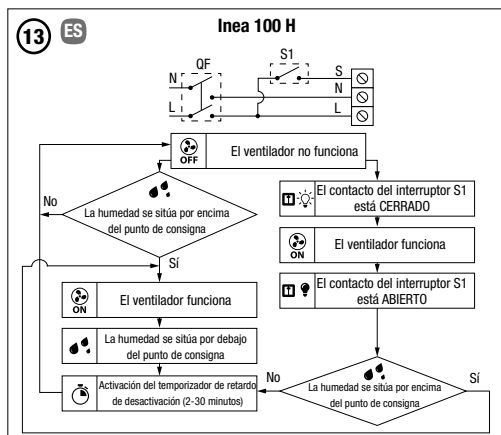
13 ES

Inea 100 H

QF
S1
N
L
S
N
L

OFF El ventilador no funciona

No

La humedad se sitúa por encima del punto de consigna

Sí

El contacto del interruptor S1 está CERRADO

ON El ventilador funciona

El contacto del interruptor S1 está ABIERTO

ON El ventilador funciona

La humedad se sitúa por debajo del punto de consigna

Activación del temporizador de retardo de desactivación (2-30 minutos)

No

La humedad se sitúa por encima del punto de consigna

Sí